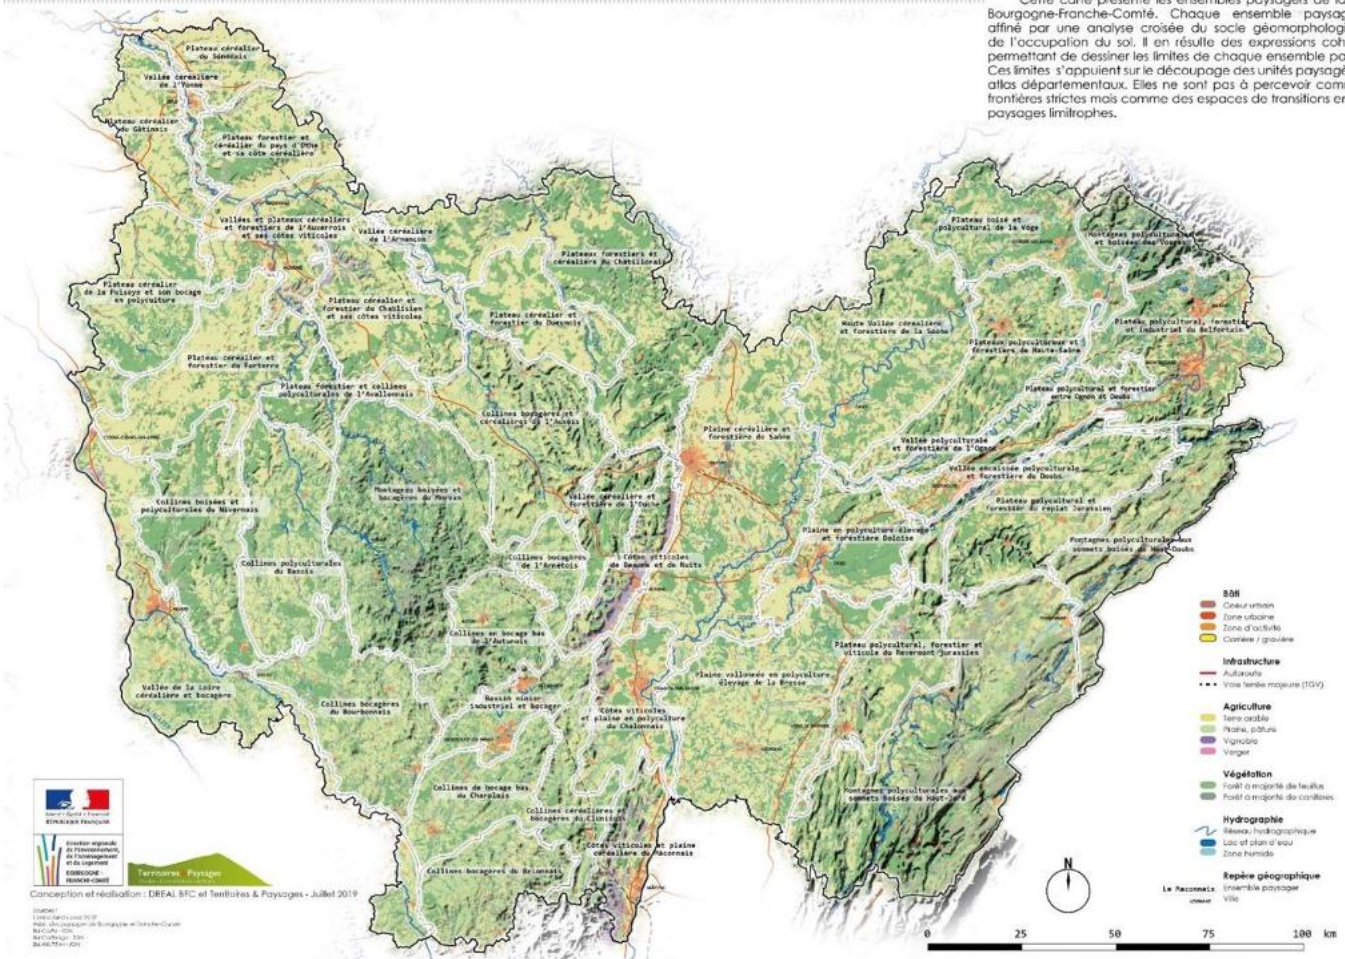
Cette carte présente les ensembles paysagers de la Bourgogne-Franche-Comté. Chaque ensemble paysag affiné par une analyse croisée du socle géomorpholog de l'occupation du sol. Il en résulte des expressions coh permettant de dessiner les limites de chaque ensemble pa Ces limites s'appuient sur le découpage des unités paysagé atlas départementaux. Elles ne sont pas à percevoir com frontières strictes mais comme des espaces de transitions er paysages limitrophes.

Plateau céréalier du Sénonais
Vallée céréalière de l'Yonne
Vallée céréalière du Gâtinais
Plateau forestier et céréalier du pays d'Othe et sa côte céréalière
Vallées et plateaux céréaliers et forestiers de l'Auxerrois et ses côtes viticoles
Vallée céréalière de l'Armançon
Plateaux forestiers et céréaliers du Châtillonais
Plateau céréalier de la Puisaye et son bocage en polyculture
Plateau céréalier et forestier du Chablisien et ses côtes viticoles
Plateau céréalier et forestier du Duesmois
Plateau céréalier et forestier du Forterre
Plateaux forestier et collines polyculturales de l'Avallonnais
Collines bocagères et céréalières de l'Auxois
Plaine céréalière et forestière de Saône
Collines boisées et polyculturales du Nivernais
Montagnes boisées et bocagères du Morvan
Vallée céréalière et forestière de l'Ouche
Collines polyculturales du Bazois
Collines bocagères de l'Arnetois
Côtes viticoles de Beaune et de Nuits
Collines en bocage bas de l'Autunois
Vallée de la Loire céréalière et bocagère
Collines bocagères du Bourbonnais
Bassin minier industriel et bocager
Côtes viticoles et plaine en polyculture du Chalonnais
Collines de bocage bas du Charolais
Collines céréalières et bocagères du Clunisois
Côtes viticoles et plaine céréalière du Mâconnais
Collines bocagères du Brionnais
Plateau boisé et polycultural de la Vôge
Montagnes polyculturales et boisées des Vosges
Haute Vallée céréalière et forestière de la Saône
Plateau polycultural, forestier et industriel du Belfortain
Plateaux polyculturaux et forestiers de Haute-Saône
Plateau polycultural et forestier entre Ognon et Doubs
Vallée polyculturale et forestière de l'Ognon
Vallée encaissée polyculturale et forestière du Doubs
Plateau polycultural et forestier du replat Jurassien
Plaine en polyculture élevage et forestière Doloise
Montagnes polyculturales aux sommets boisés du Haut-Doubs
Plateau polycultural, forestier et viticole du Revermont jurassien
Plaine vallonnée en polyculture élevage de la Bresse
Montagnes polyculturales aux sommets boisés du Haut-Jura

Bâti
Coeur urbain
Zone urbaine
Zone d'activité
Carrière / gravière
Infrastructure
Autoroute
Voie ferrée majeure (TGV)
Agriculture
Terre arable
Prairie, pâture
Vignoble
Verger
Végétation
Forêt à majorité de feuillus
Forêt à majorité de conifères
Hydrographie
Réseau hydrographique
Lac et plan d'eau
Zone humide
Repère géographique
Le Maconnais Ensemble paysager
Ville

N
0 25 50 75 100 km

Conception et réalisation : DREAL BFC et Territoires & Paysages - Juillet 2019
Territoires Paysages
Liberté • Égalité • Fraternité
RÉPUBLIQUE FRANÇAISE
Direction régionale de l'Environnement, de l'Aménagement et du Logement
BOURGOGNE-FRANCHE-COMTÉ